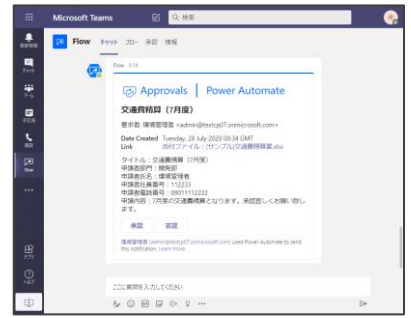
Microsoft Teams

検索

最新情報

チャット

チーム

予定表

通話

Flow

アプリ

ヘルプ

Flow チャット フロー 承認 情報

Flow 9:34

Approvals | Power Automate

交通費精算（7月度）

要求者: 環境管理者 <admin@testcp07.onmicrosoft.com>

Date Created Tuesday, 28 July 2020 00:34 GMT

Link 添付ファイル：(サンプル)交通費精算書.xlsx

タイトル：交通費精算（7月度）
申請者部門：開発部
申請者氏名：環境管理者
申請者社員番号：112233
申請者電話番号：09011112222
申請内容：7月度の交通費精算となります。承認宜しくお願い致します。

承認 否認

環境管理者 (admin@testcp07.onmicrosoft.com) used Power Automate to send this notification. Learn more

ここに質問を入力してください